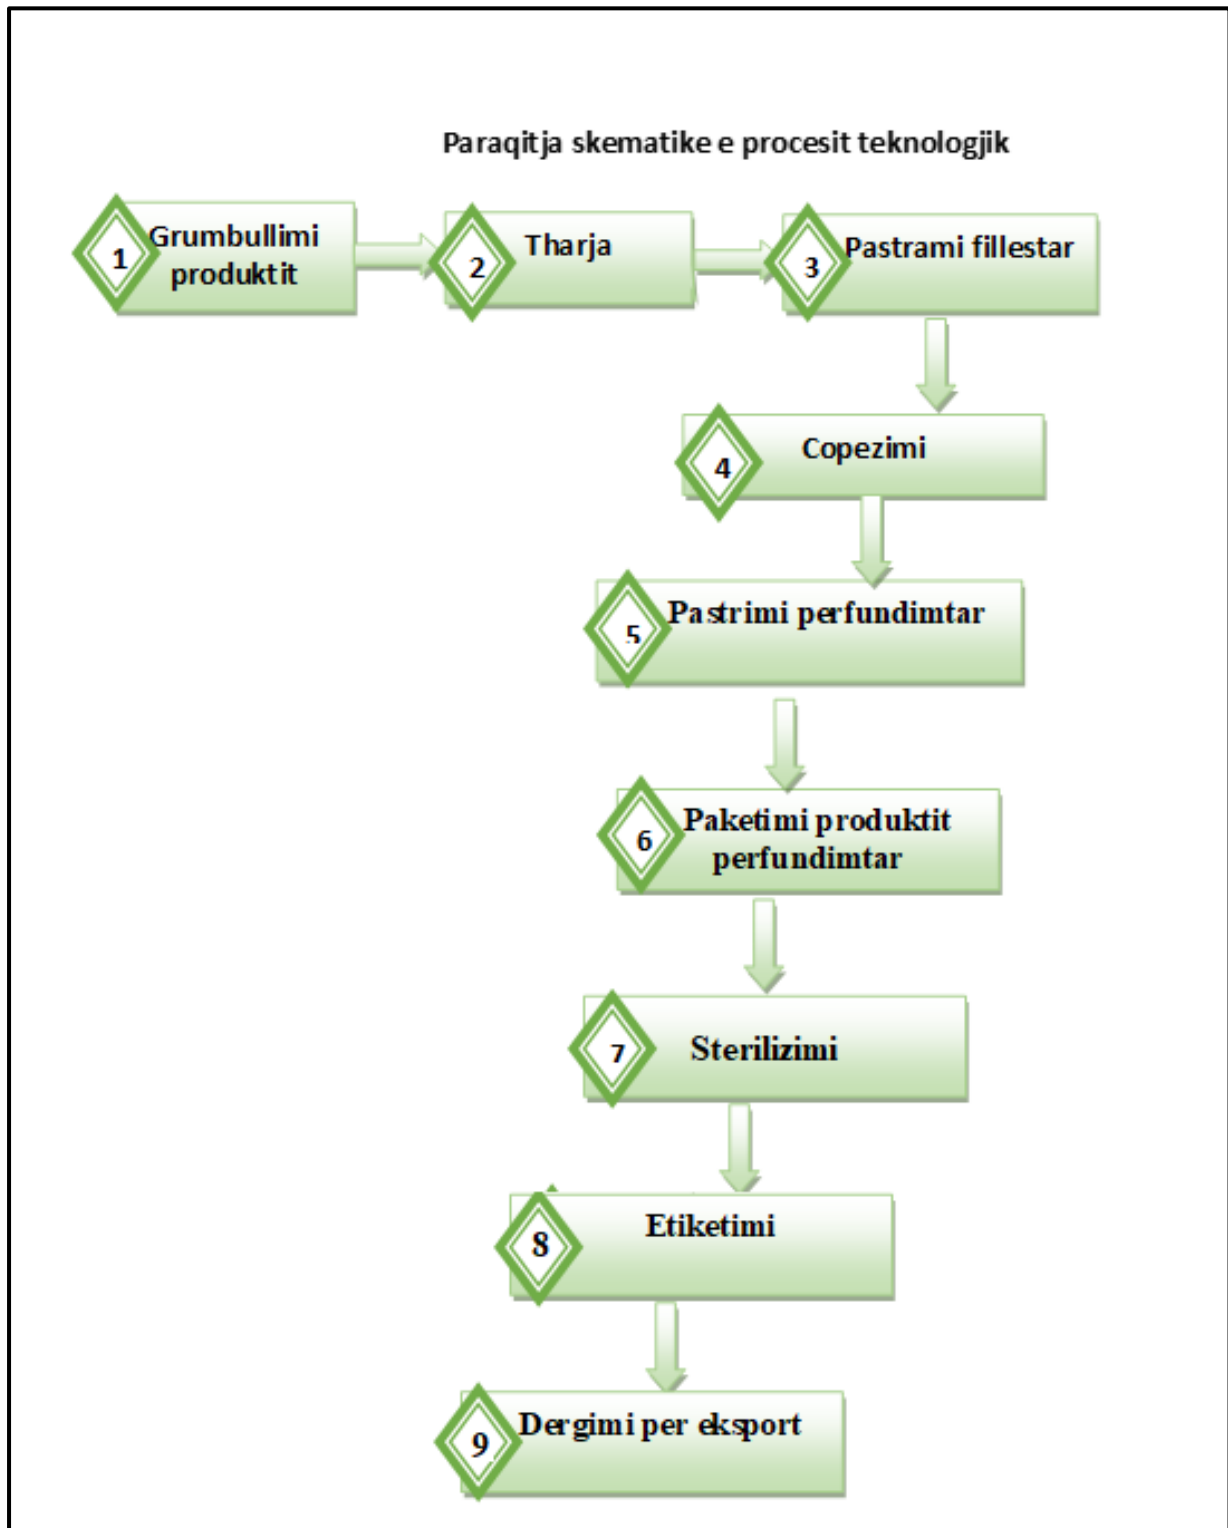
Paraqitja skematike e procesit teknologjik

1 Grumbullimi produktit

2 Tharja

3 Pastrami fillestar

4 Copezimi

5 Pastrimi perfundimtar

6 Paketimi produktit perfundimtar

7 Sterilizimi

8 Etiketimi

9 Dergimi per eksport